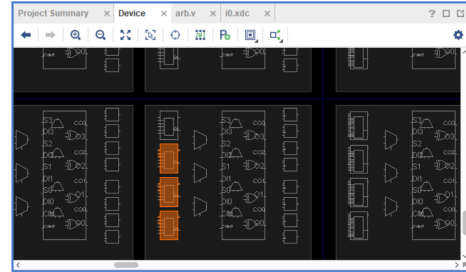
Project Summary × Device × arb.v × i0.xdc ×

? □ ⧉

S3 CO3
DI3 O3
S2 CO2
DI2 O2
S1 CO1
DI1 O1
S0 CO0
DI0 O0

S3 CO3
DI3 O3
S2 CO2
DI2 O2
S1 CO1
DI1 O1
S0 CO0
DI0 O0

S3 CO3
DI3 O3
S2 CO2
DI2 O2
S1 CO1
DI1 O1
S0 CO0
DI0 O0